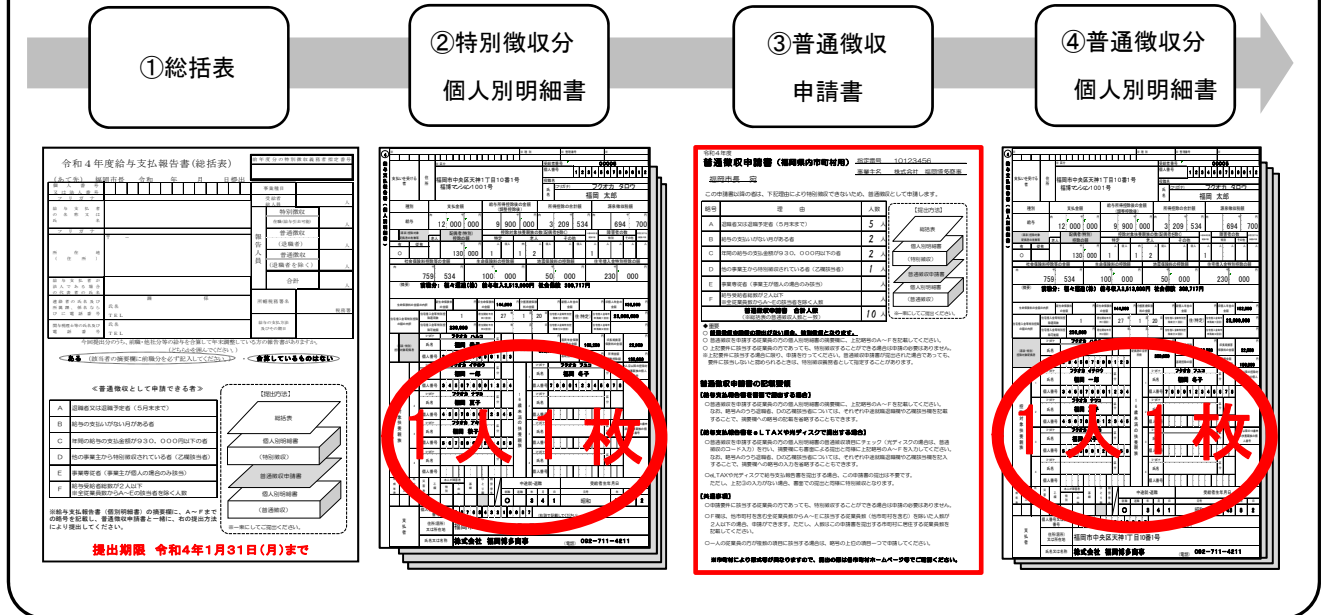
①総括表

②特別徴収分 個人別明細書

③普通徴収 申請書

④普通徴収分 個人別明細書

令和４年度給与支払報告書（総括表）

特別徴収

普通徴収（退職者）

普通徴収（退職者を除く）

合計

ある　・　合算しているものはない

≪普通徴収として申請できる者≫

| | |
|---|---|
| A | 退職者又は退職予定者（５月末まで） |
| B | 給与の支払いが不定期の者 |
| C | 年間の給与の支払金額が930，000円以下の者 |
| D | 他の事業主から特別徴収されている者（乙欄該当者） |
| E | 事業専従者（事業主が個人の場合のみ該当） |
| F | 給与受給者総数が２人以下 ※全従業員数からA〜Eの該当者を除く人数 |

【提出方法】

総括表

個人別明細書

（特別徴収）

普通徴収申請書

個人別明細書

（普通徴収）

※一束にしてご提出ください。

※給与支払報告書（個別明細書）の摘要欄に、A〜Fまでの略号を記載し、普通徴収申請書と一緒に、右の提出方法により提出してください。

提出期限　令和４年１月３１日（月）まで

福岡市中央区天神１丁目１０番１号

福岡マンション１００１号

フクオカ タロウ

福岡 太郎

12 000 000　9 900 000　3 209 534　894 700

130 000

759 534　100 000　50 000　230 000

株式会社 福岡博多商事

092－711－4211

１人１枚

令和４年度

普通徴収申請書（福岡県内市町村用）

福岡市長　宛

指定番号　10123456

事業主名　株式会社 福岡博多商事

この申請書は県の各、下記理由により特別徴収できないため、普通徴収として申請します。

| 略号 | 理由 | 人数 |
|---|---|---|
| A | 退職者又は退職予定者（５月末まで） | 5 |
| B | 給与の支払いが不定期の者 | 2 |
| C | 年間の給与の支払金額が930，000円以下の者 | 2 |
| D | 他の事業主から特別徴収されている者（乙欄該当者） | 1 |
| E | 事業専従者（事業主が個人の場合のみ該当） | |
| F | 給与受給者総数が２人以下 ※全従業員数からA〜Eの該当者を除く人数 | |
| | 普通徴収対象者　合計人数 | 10 |

普通徴収申請書の記載要領

１人１枚